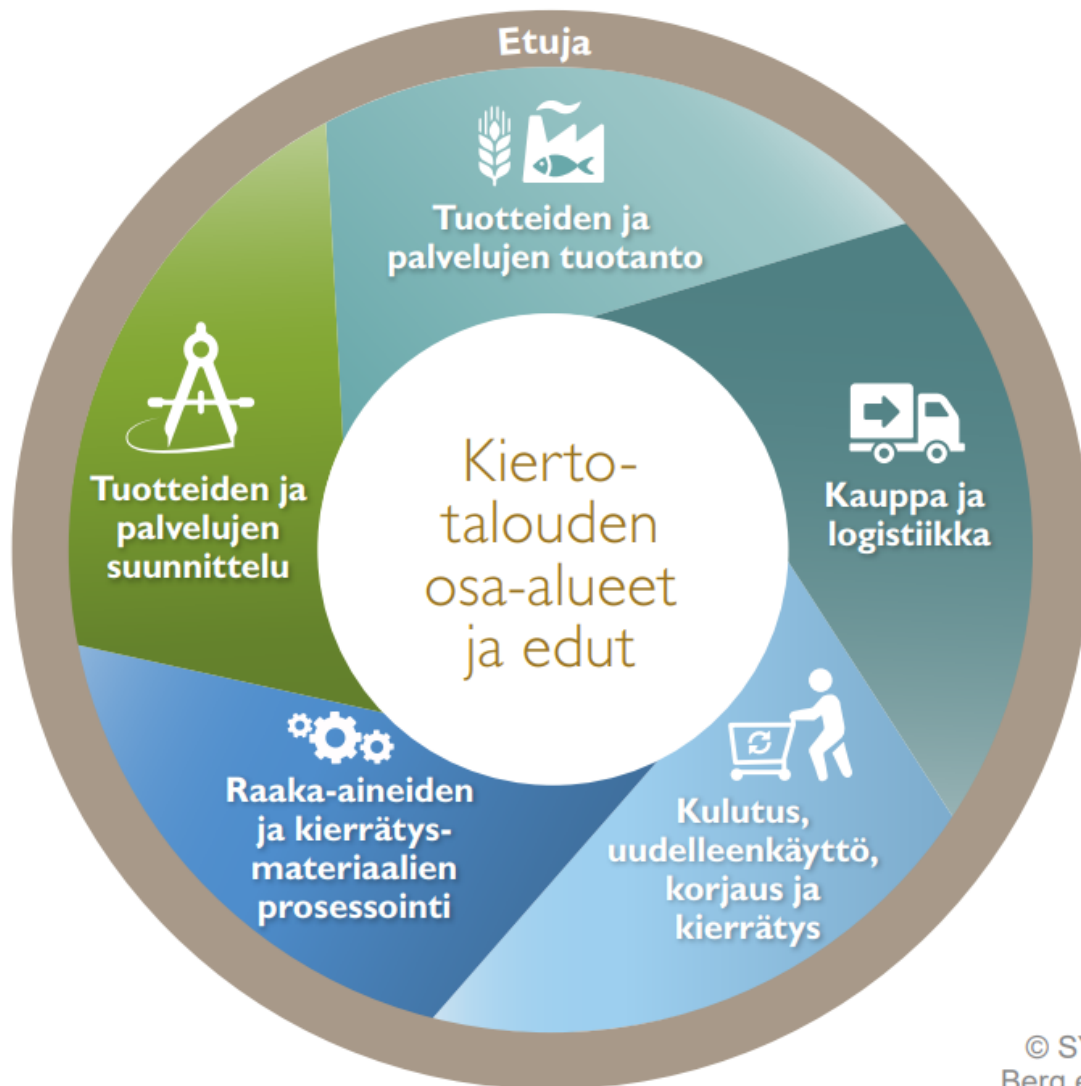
Etuja

Tuotteiden ja palvelujen tuotanto

Kauppa ja logistiikka

Kulutus, uudelleenkäyttö, korjaus ja kierrätys

Raaka-aineiden ja kierrätysmateriaalien prosessointi

Tuotteiden ja palvelujen suunnittelu

Kiertotalouden osa-alueet ja edut

© S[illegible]
Berg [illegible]